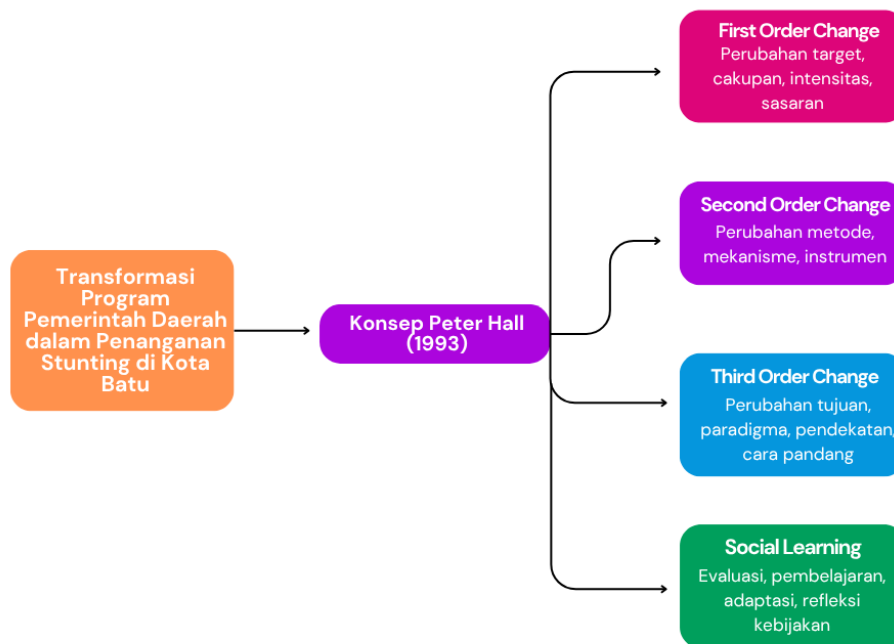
Transformasi Program Pemerintah Daerah dalam Penanganan Stunting di Kota Batu

Konsep Peter Hall (1993)

First Order Change
Perubahan target, cakupan, intensitas, sasaran

Second Order Change
Perubahan metode, mekanisme, instrumen

Third Order Change
Perubahan tujuan, paradigma, pendekatan, cara pandang

Social Learning
Evaluasi, pembelajaran, adaptasi, refleksi kebijakan